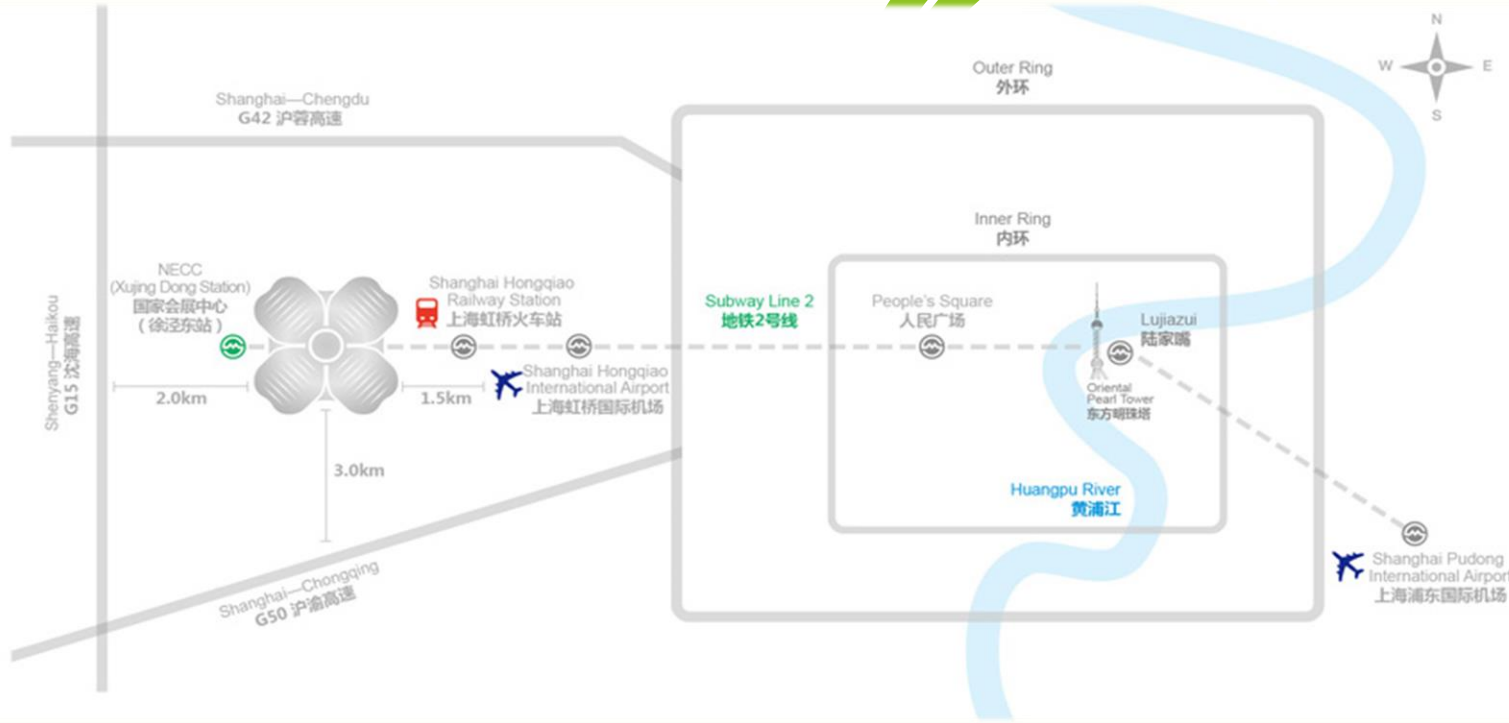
N
W
E
S

Outer Ring
外环

Shanghai—Chengdu
G42 沪蓉高速

Inner Ring
内环

NECC
(Xujing Dong Station)
国家会展中心
（徐泾东站）

Shanghai Hongqiao
Railway Station
上海虹桥火车站

Subway Line 2
地铁2号线

People's Square
人民广场

Lujiazui
陆家嘴

Shenyang—Haikou
G15 沈海高速

2.0km

1.5km

Shanghai Hongqiao
International Airport
上海虹桥国际机场

Oriental
Pearl Tower
东方明珠塔

3.0km

Huangpu River
黄浦江

Shanghai—Chongqing
G50 沪渝高速

Shanghai Pudong
International Airport
上海浦东国际机场